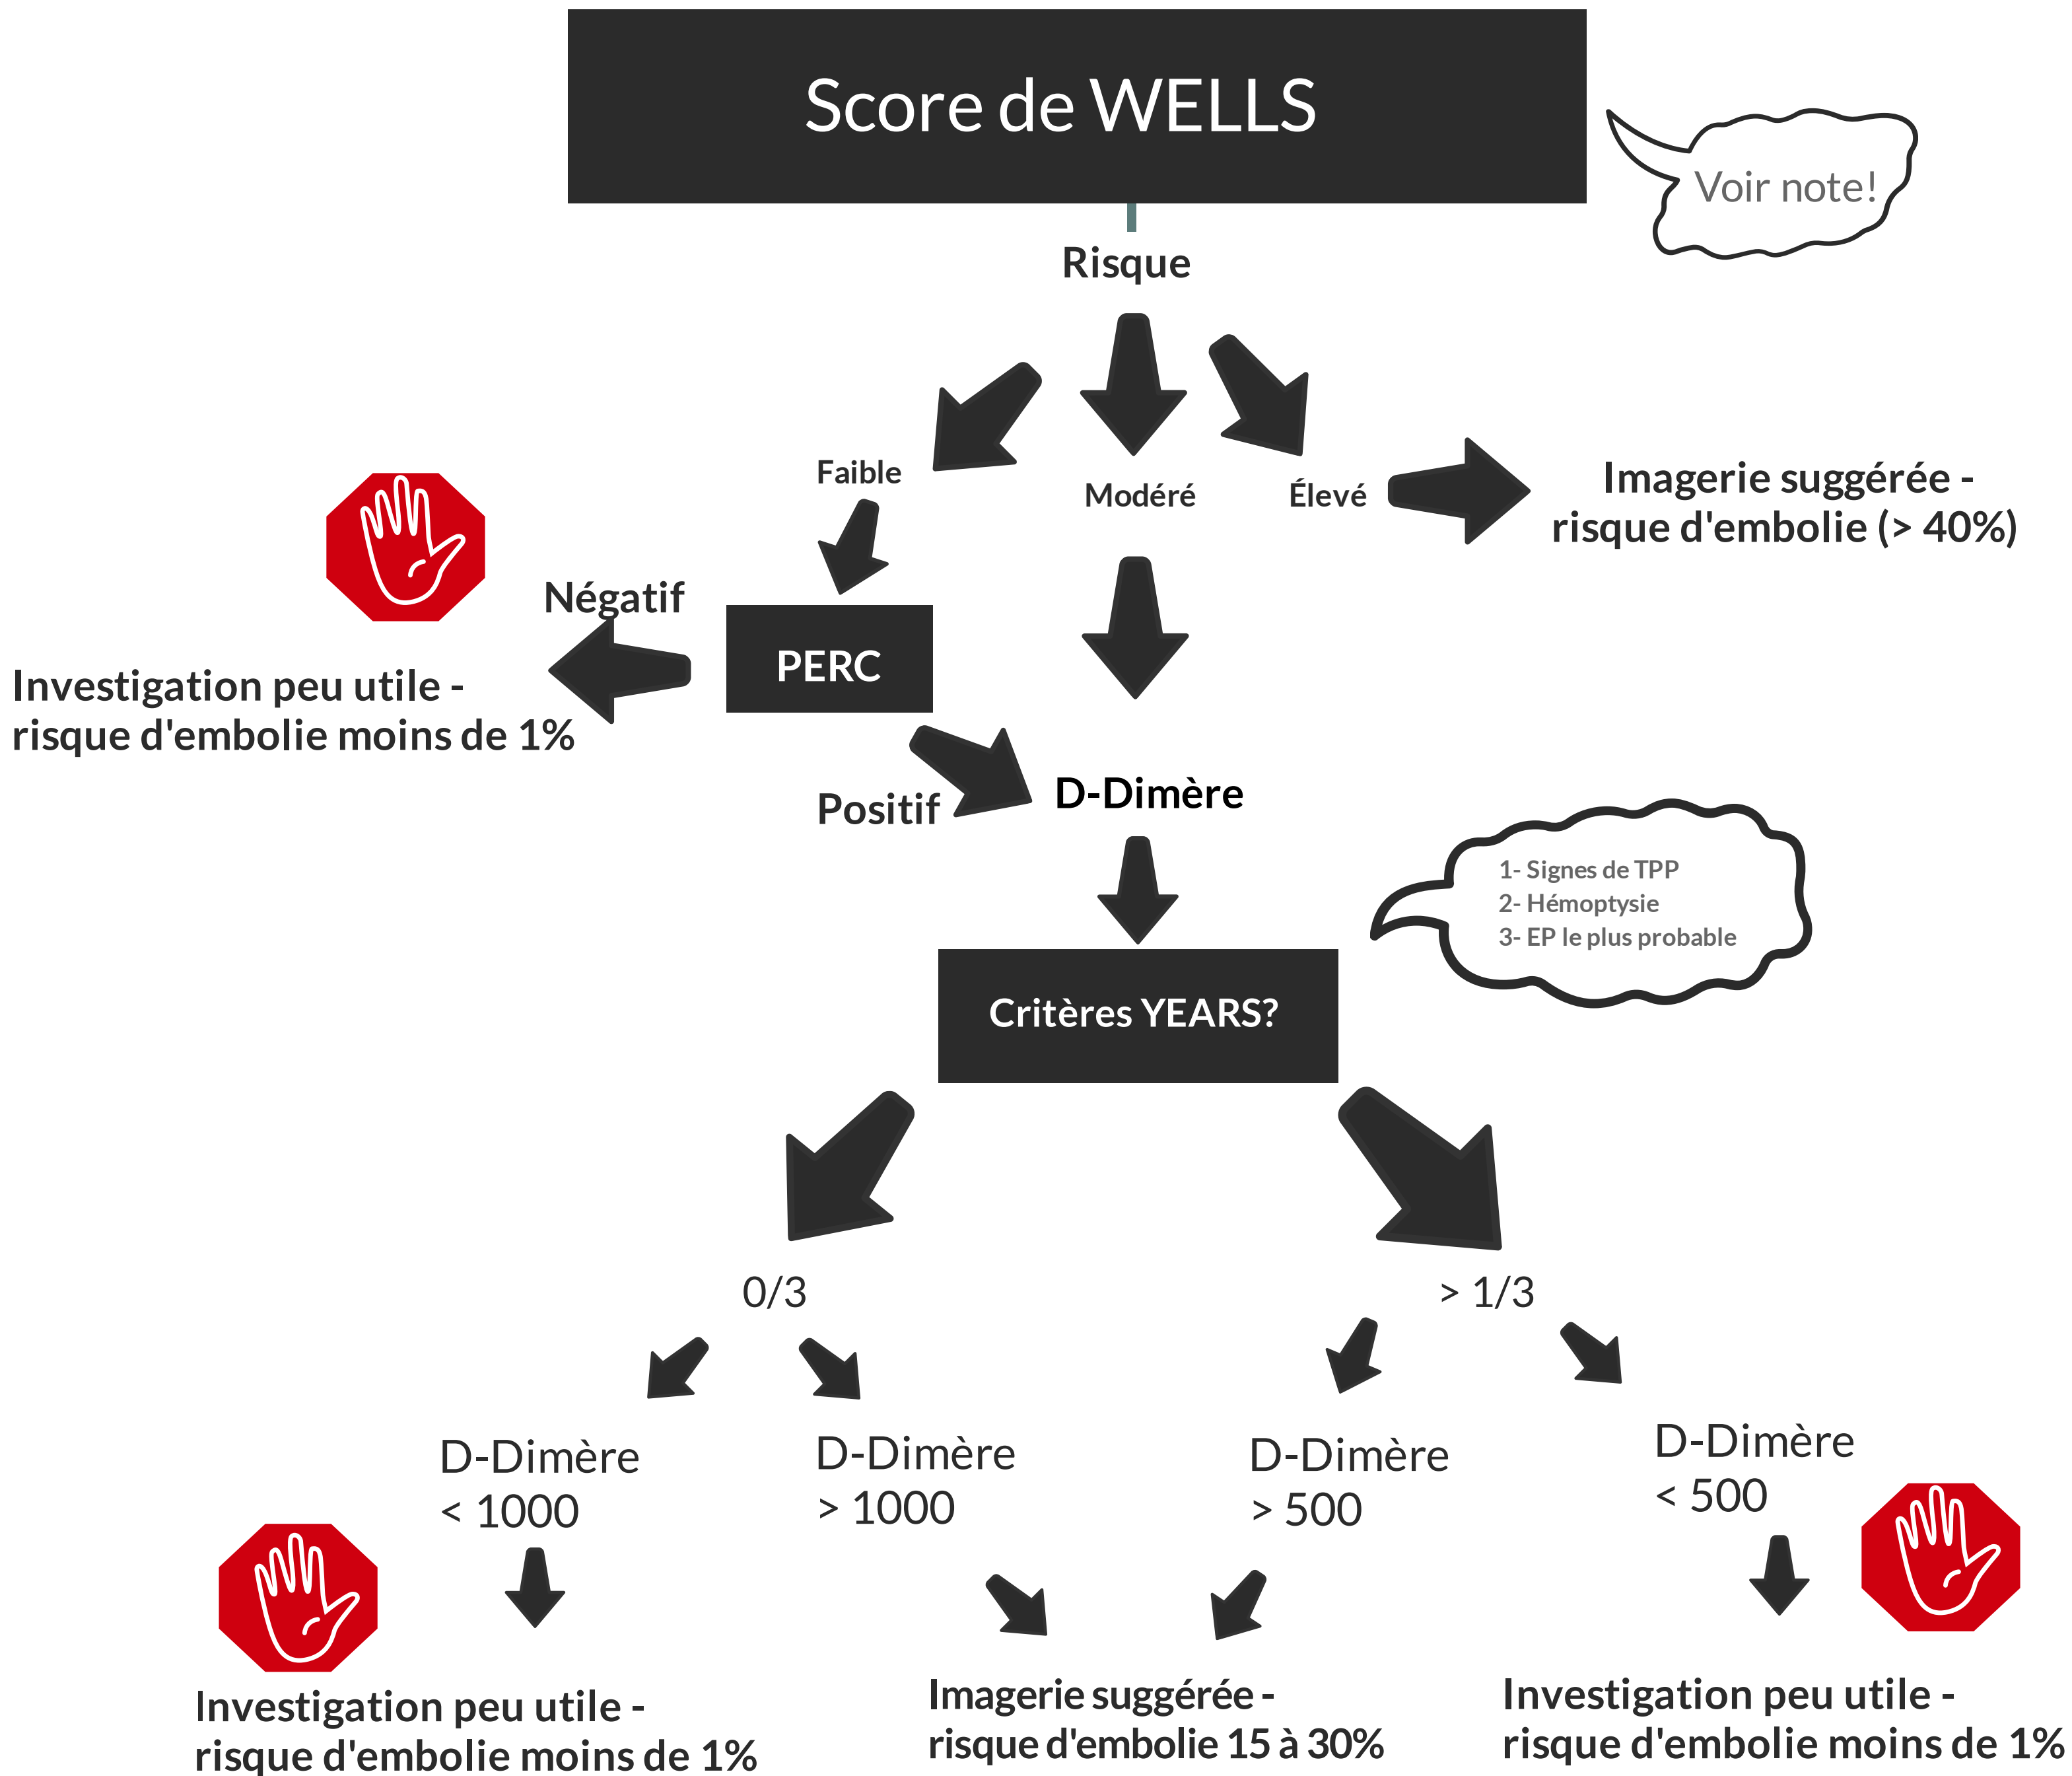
Score de WELLS

Voir note!

Risque

Faible

Modéré

Élevé

Imagerie suggérée - risque d'embolie (> 40%)

Négatif

PERC

Investigation peu utile - risque d'embolie moins de 1%

Positif

D-Dimère

1- Signes de TPP
2- Hémoptysie
3- EP le plus probable

Critères YEARS?

0/3

> 1/3

D-Dimère < 1000

D-Dimère > 1000

D-Dimère > 500

D-Dimère < 500

Investigation peu utile - risque d'embolie moins de 1%

Imagerie suggérée - risque d'embolie 15 à 30%

Investigation peu utile - risque d'embolie moins de 1%